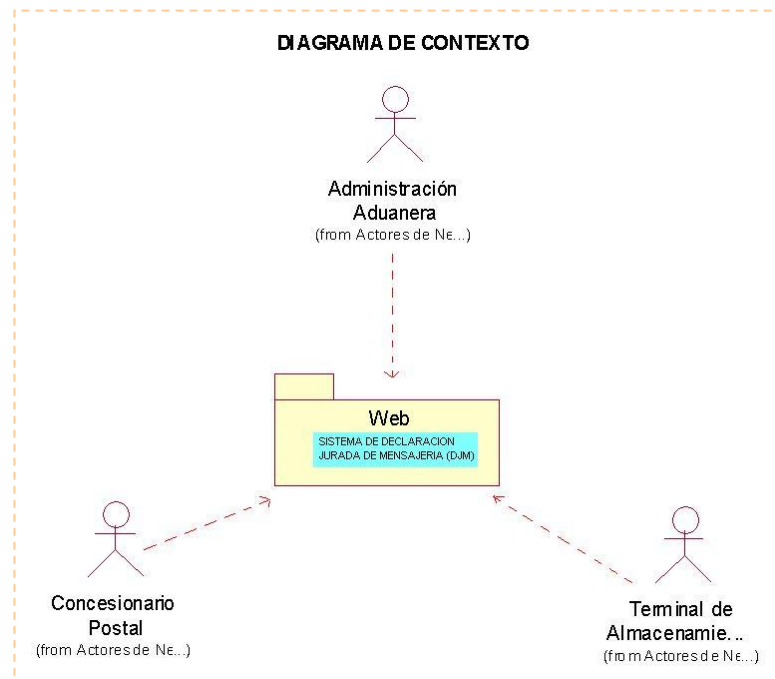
DIAGRAMA DE CONTEXTO

Administración Aduanera
(from Actores de Ne...)

Web
SISTEMA DE DECLARACION JURADA DE MENSAJERIA (DJM)

Concesionario Postal
(from Actores de Ne...)

Terminal de Almacenamie...
(from Actores de Ne...)